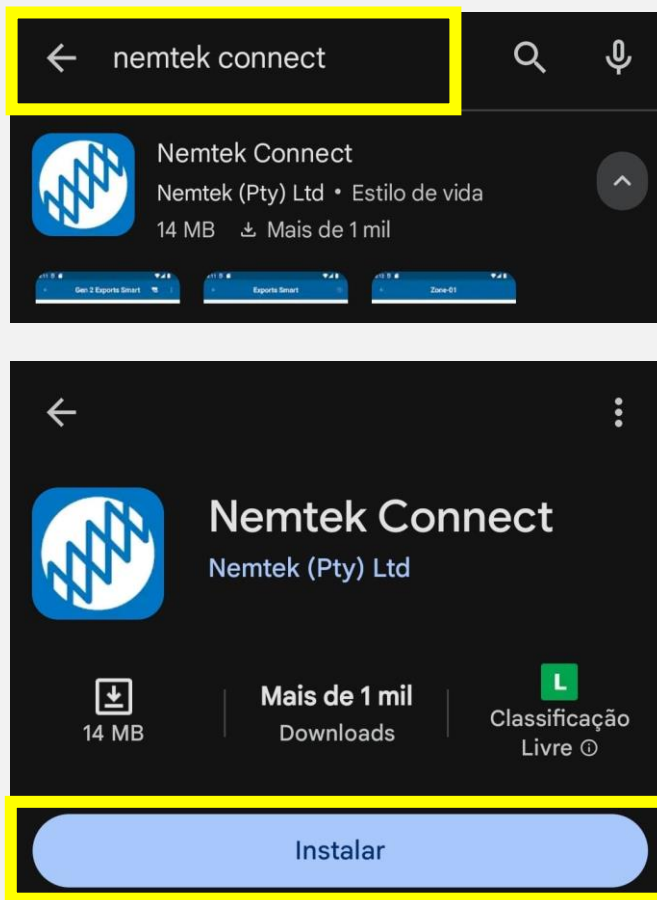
nemtek connect

Nemtek Connect
Nemtek (Pty) Ltd • Estilo de vida
14 MB Mais de 1 mil

Gen 2 Exports Smart
Exports Smart
Zone-01

Nemtek Connect
Nemtek (Pty) Ltd

14 MB

Mais de 1 mil
Downloads

L
Classificação Livre

Instalar